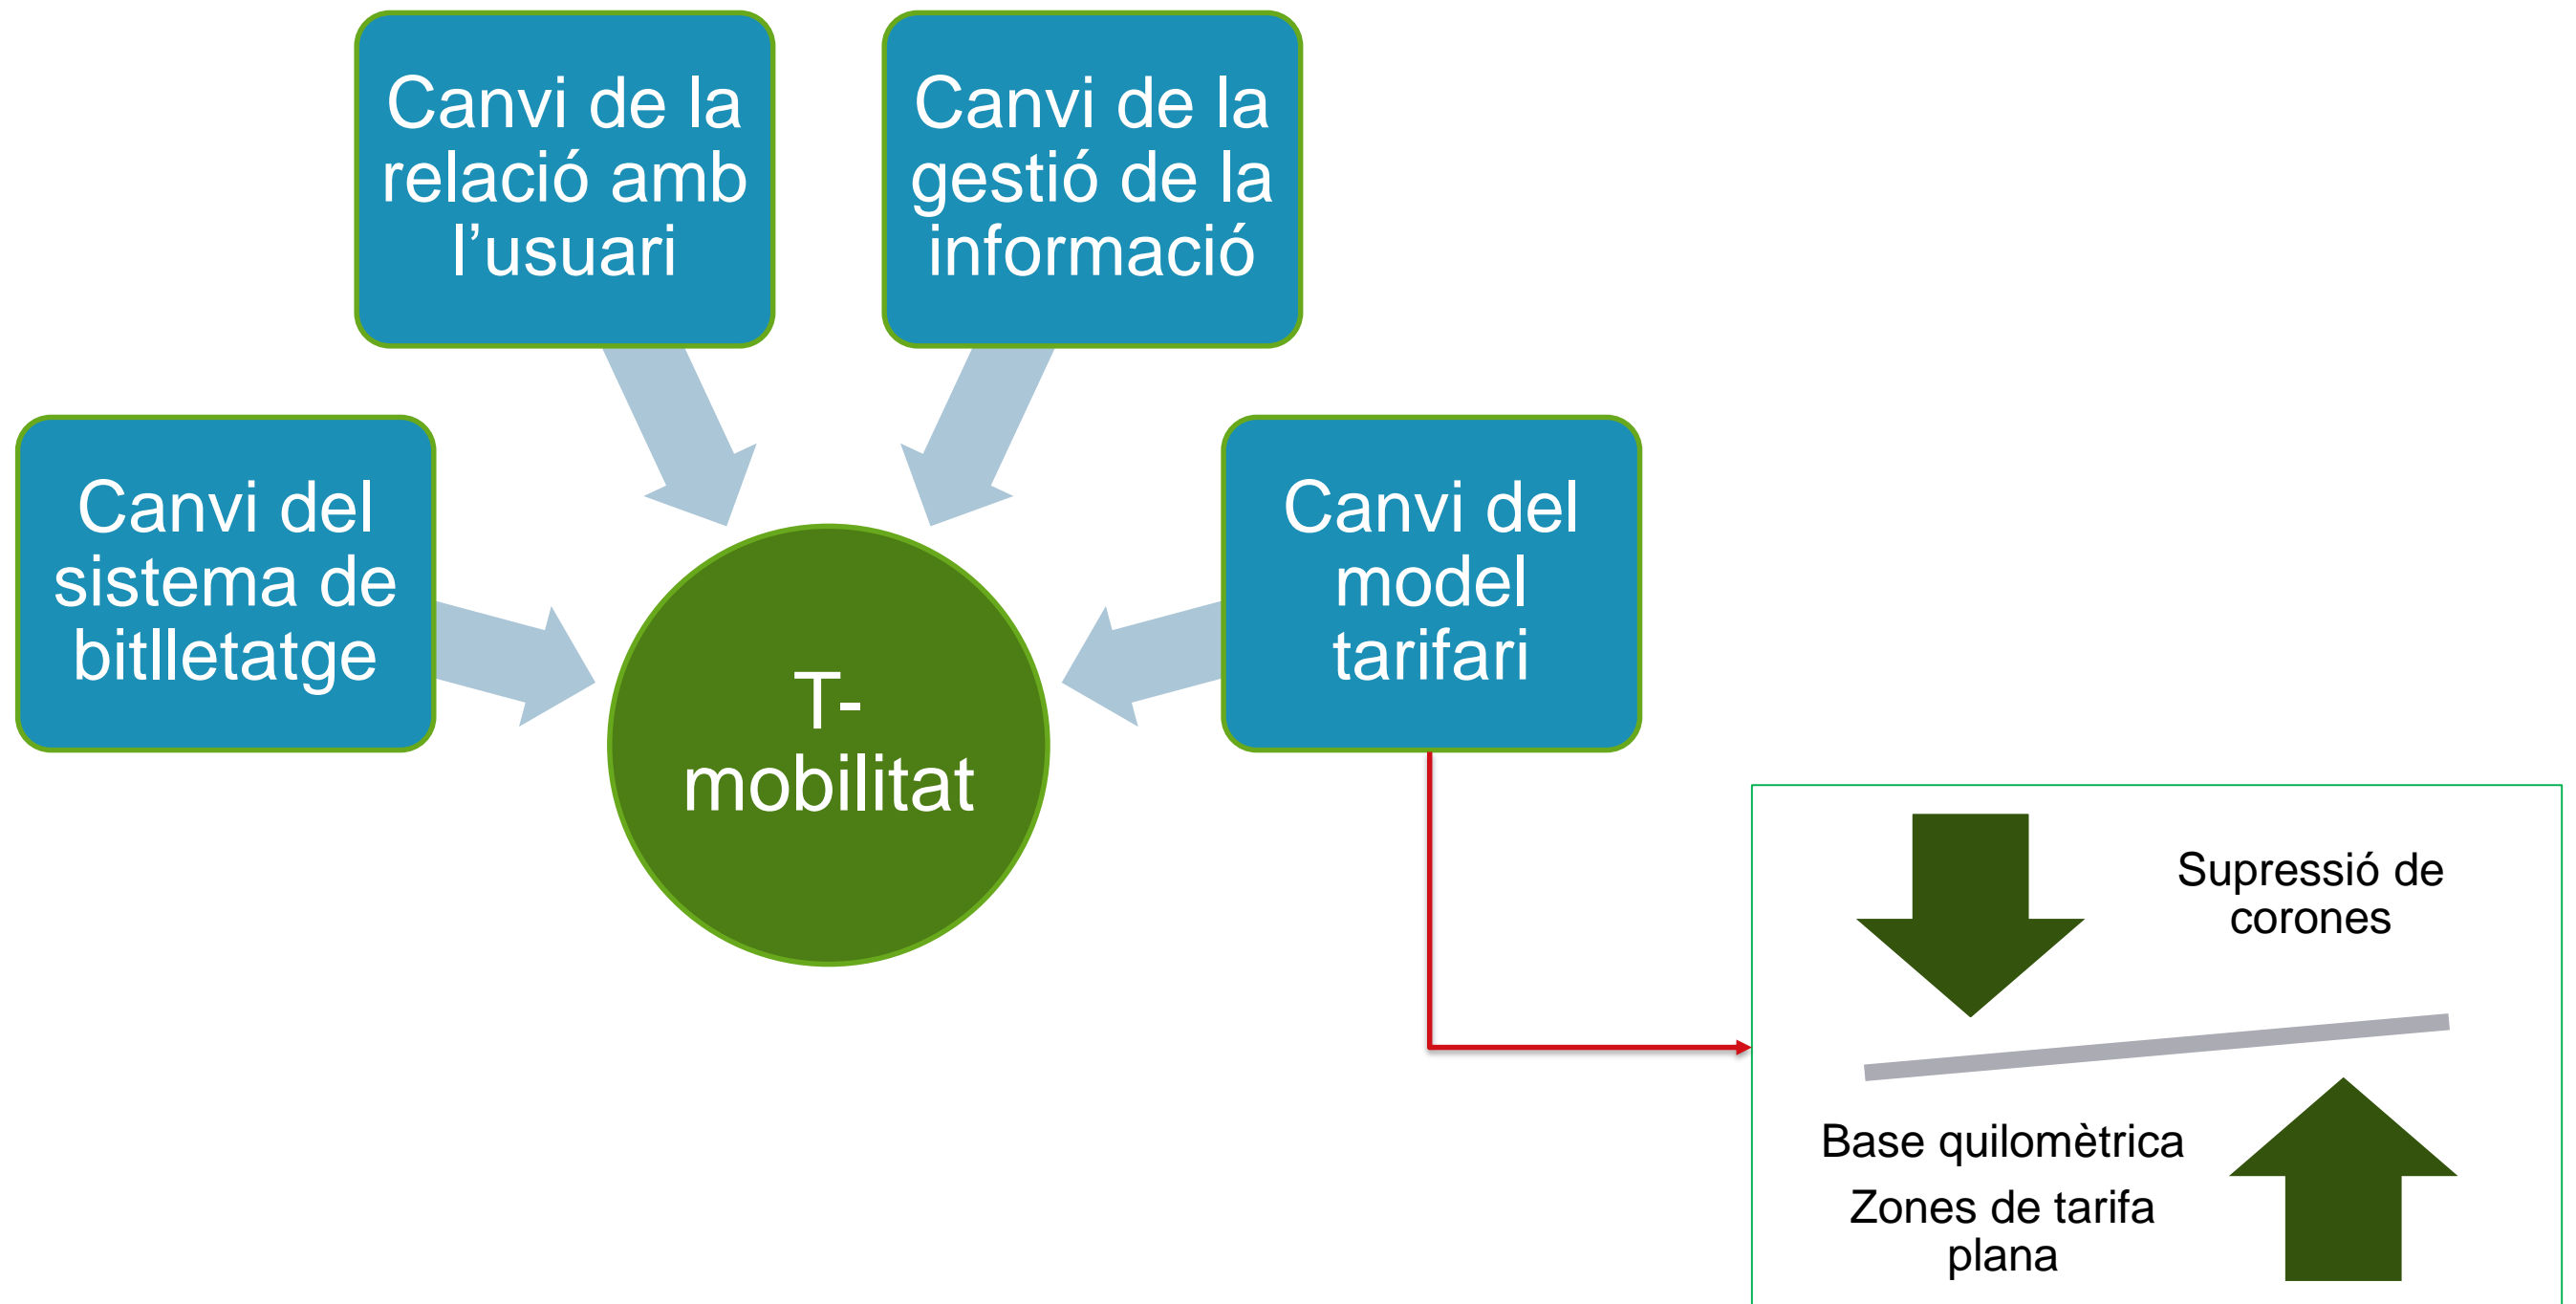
Canvi de la relació amb l'usuari

Canvi de la gestió de la informació

Canvi del sistema de bitlletatge

T-mobilitat

Canvi del model tarifari

Supressió de corones

Base quilomètrica

Zones de tarifa plana